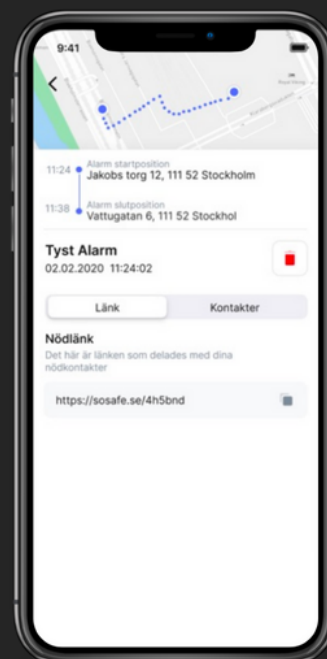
9:41

11:24 Alarm startposition
Jakobs torg 12, 111 52 Stockholm

11:38 Alarm slutposition
Vattugatan 6, 111 52 Stockhol

Tyst Alarm
02.02.2020 11:24:02

Länk
Kontakter

Nödlänk
Det här är länken som delades med dina nödkontakter

https://sosafe.se/4h5bnd